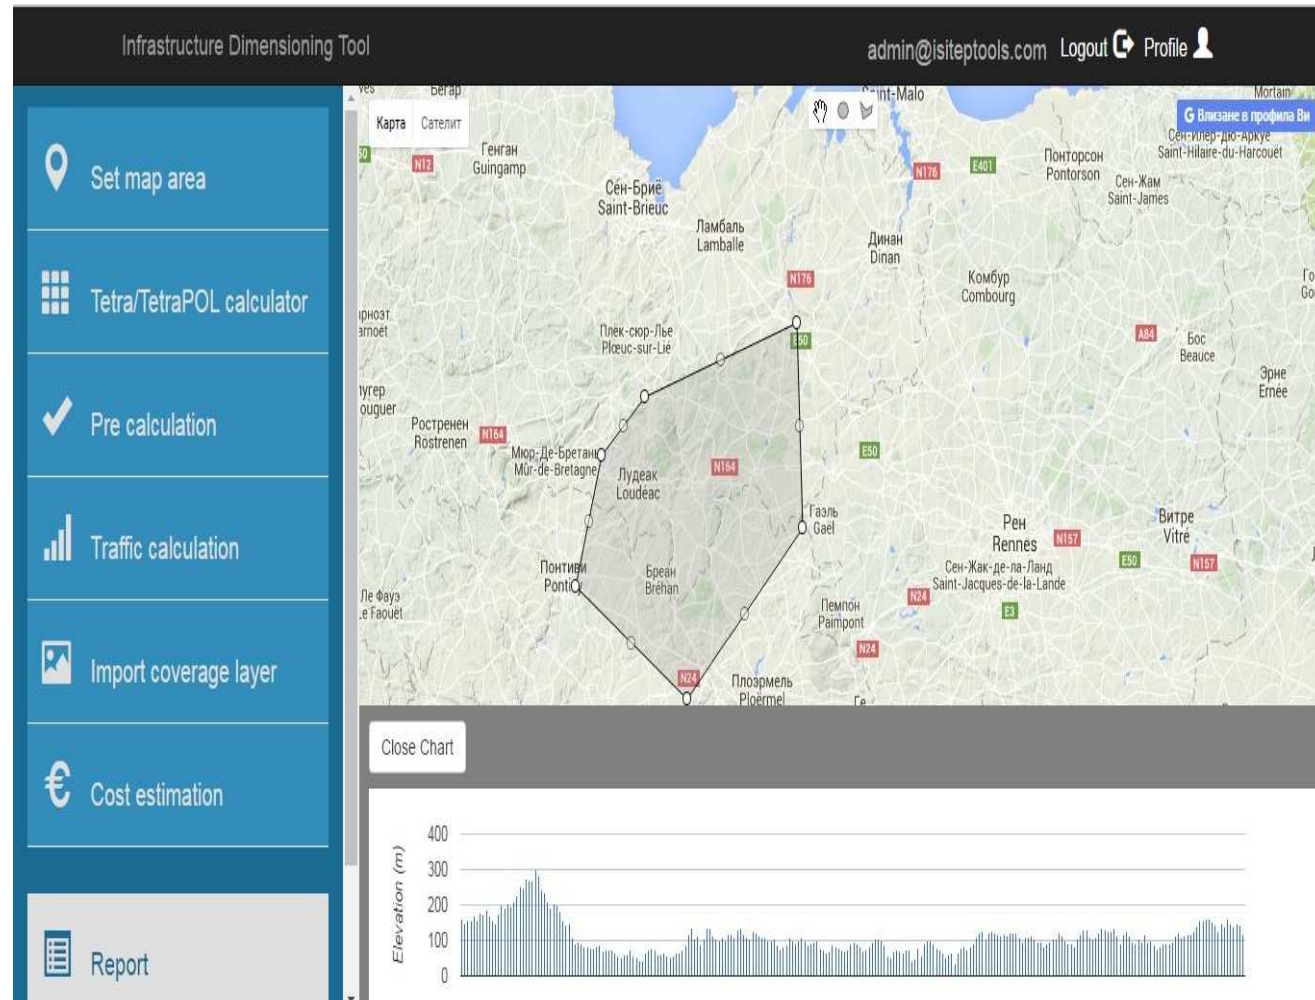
Infrastructure Dimensioning Tool

admin@isiteptools.com Logout Profile

Set map area

Tetra/TetraPOL calculator

Pre calculation

Traffic calculation

Import coverage layer

Cost estimation

Report

Карта Сателит

G Влизане в профила Ви

Генган Guingamp
Сен-Бриё Saint-Brieuc
Ламбаль Lamballe
Динан Dinan
Понторсон Pontorson
Сен-Жам Saint-James
Сен-Илер-дю-Аркуе Saint-Hilaire-du-Harcouët
Комбур Combourg
Бос Beauce
Эрне Ernée
Плек-сюр-Лье Plœuc-sur-Lié
Ростренен Rostrenen
Мюр-Де-Бретань Mûr-de-Bretagne
Лудеак Loudéac
Газль Gaël
Рен Rennes
Витре Vitré
Понтиви Ponti
Бреан Bréhan
Сен-Жак-де-ла-Ланд Saint-Jacques-de-la-Lande
Пемпон Paimpont
Плоэрмель Ploërmel
Ле Фауэ Le Faouët
Saint-Malo
Mortain

N12 N176 E401 N176 A84 E50 N164 N164 E50 N157 E50 N157 N24 E3 N24 N24

Close Chart

Elevation (m)
400
300
200
100
0